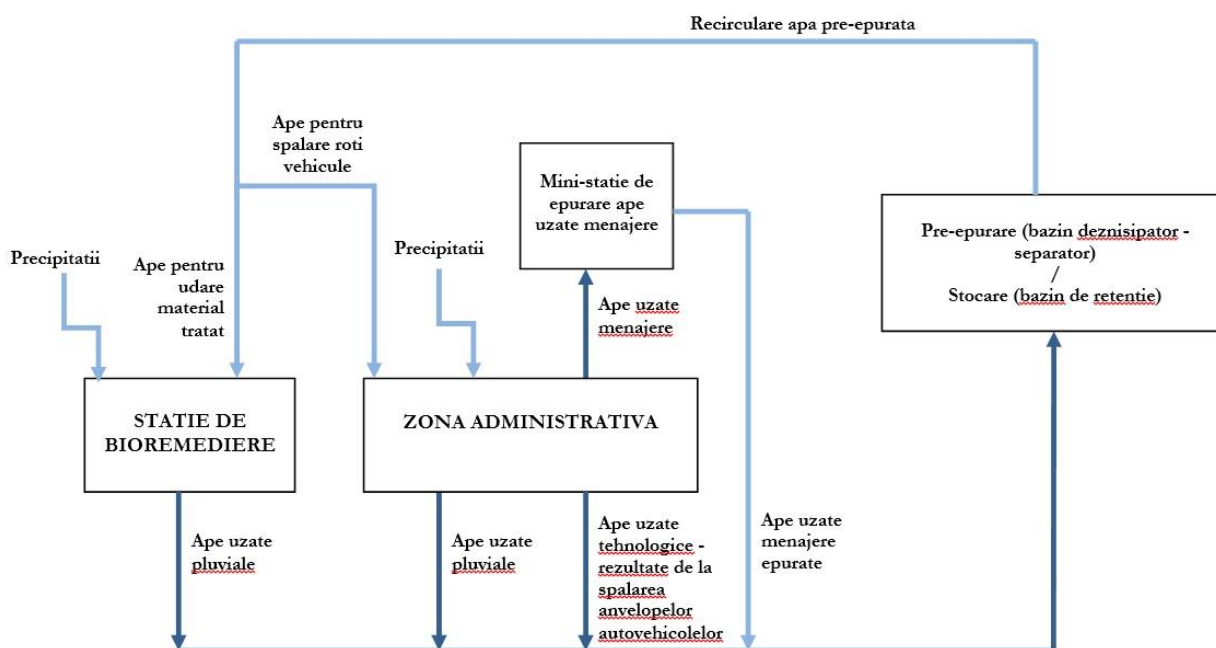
Recirculare apa pre-epurata

Ape pentru spalare roti vehicule

Mini-statie de epurare ape uzate menajere

Pre-epurare (bazin deznisipator - separator)
/
Stocare (bazin de retentie)

Precipitatii

Ape pentru udare material tratat

Precipitatii

Ape uzate menajere

STATIE DE BIOREMEDIERE

ZONA ADMINISTRATIVA

Ape uzate pluviale

Ape uzate pluviale

Ape uzate tehnologice - rezultate de la spalarea anvelopelor autovehicolelor

Ape uzate menajere epurate